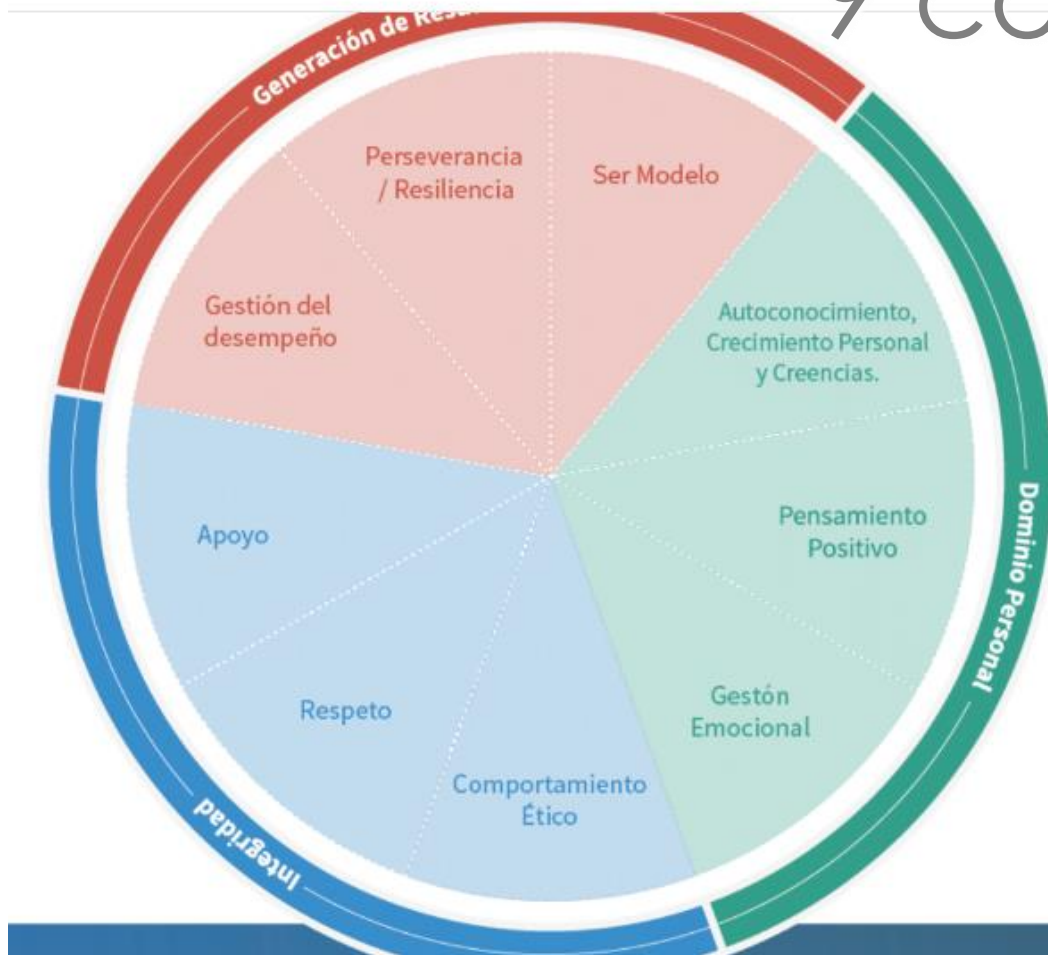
Generación de Resu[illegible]

9 CO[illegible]

Perseverancia / Resiliencia

Ser Modelo

Gestión del desempeño

Autoconocimiento, Crecimiento Personal y Creencias.

Dominio Personal

Pensamiento Positivo

Apoyo

Gestón Emocional

Respeto

Comportamiento Ético

Integridad